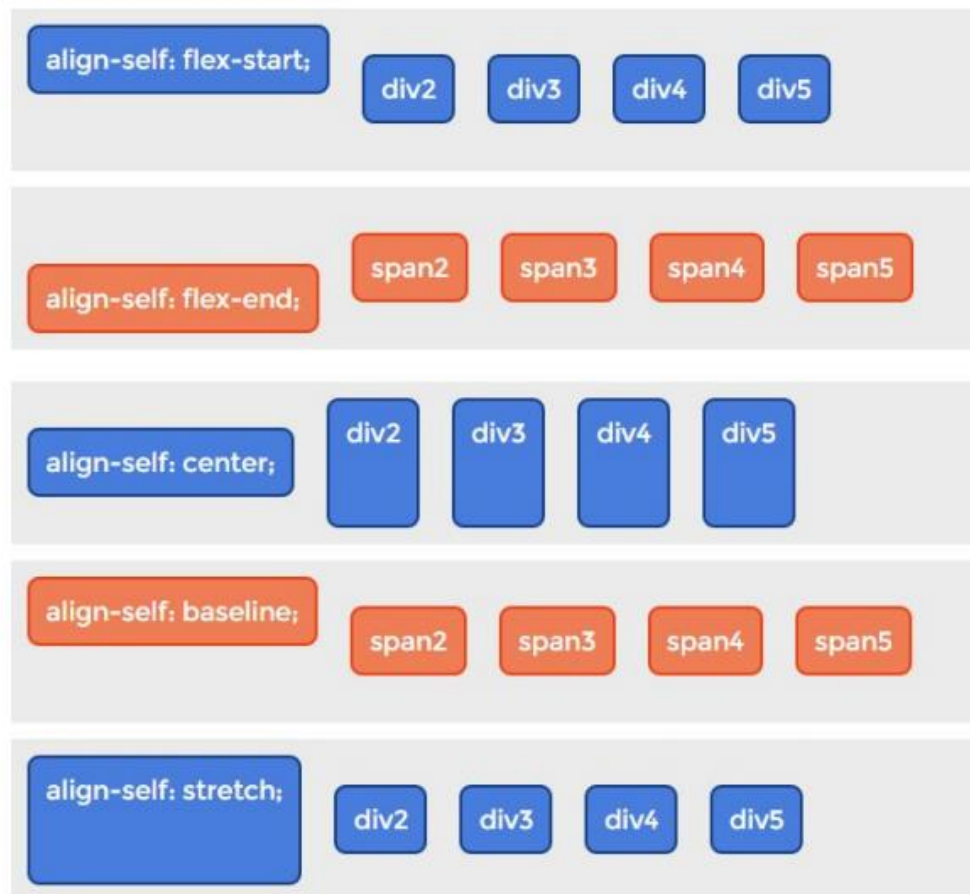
align-self: flex-start;

div2 div3 div4 div5

align-self: flex-end;

span2 span3 span4 span5

align-self: center;

div2 div3 div4 div5

align-self: baseline;

span2 span3 span4 span5

align-self: stretch;

div2 div3 div4 div5